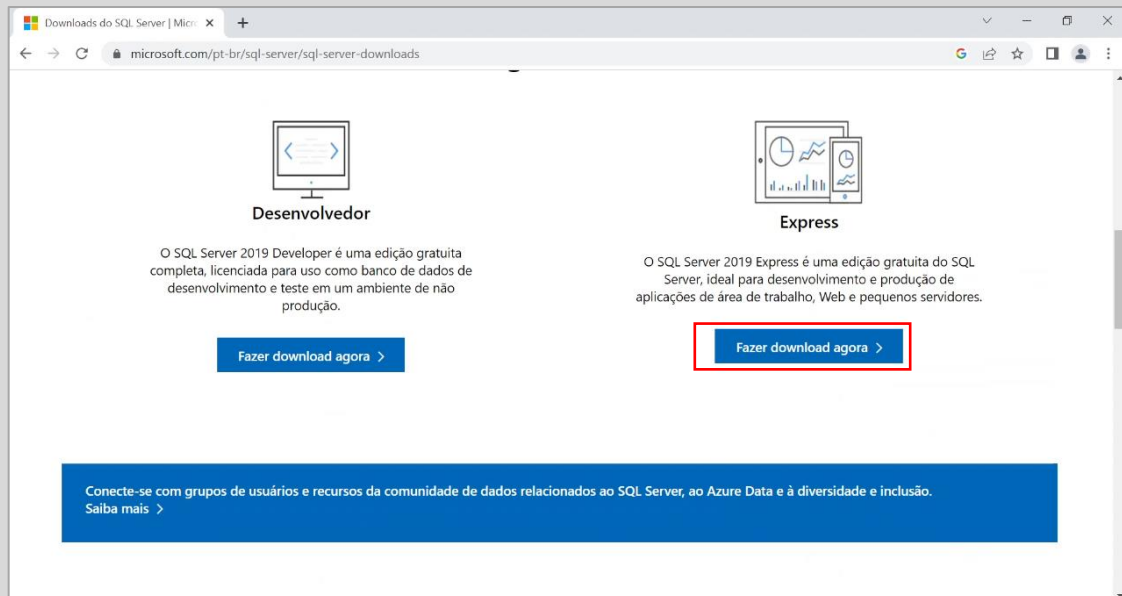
Downloads do SQL Server | Micro ×
+

microsoft.com/pt-br/sql-server/sql-server-downloads

Desenvolvedor

O SQL Server 2019 Developer é uma edição gratuita completa, licenciada para uso como banco de dados de desenvolvimento e teste em um ambiente de não produção.

Fazer download agora >

Express

O SQL Server 2019 Express é uma edição gratuita do SQL Server, ideal para desenvolvimento e produção de aplicações de área de trabalho, Web e pequenos servidores.

Fazer download agora >

Conecte-se com grupos de usuários e recursos da comunidade de dados relacionados ao SQL Server, ao Azure Data e à diversidade e inclusão.
Saiba mais >